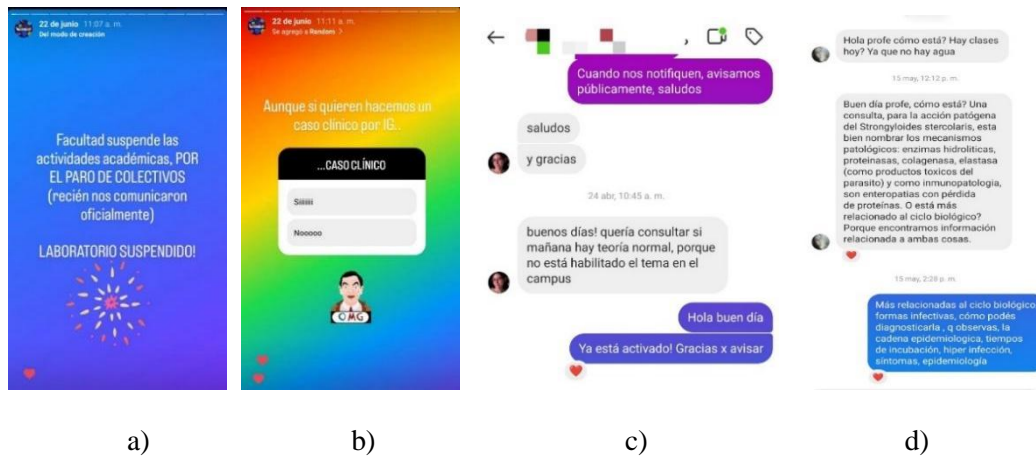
22 de junio 11:07 a. m.
Del modo de creación

Facultad suspende las actividades académicas, POR EL PARO DE COLECTIVOS (recién nos comunicaron oficialmente)

LABORATORIO SUSPENDIDO!

22 de junio 11:11 a. m.
Se agregó a Random >

Aunque si quieren hacemos un caso clínico por IG..

...CASO CLÍNICO

Siiiiii

Nooooo

OMG

Cuando nos notifiquen, avisamos públicamente, saludos

saludos

y gracias

24 abr, 10:45 a. m.

buenos días! quería consultar si mañana hay teoría normal, porque no está habilitado el tema en el campus

Hola buen día

Ya está activado! Gracias x avisar

Hola profe cómo está? Hay clases hoy? Ya que no hay agua

15 may, 12:12 p. m.

Buen día profe, cómo está? Una consulta, para la acción patógena del Strongyloides stercolaris, esta bien nombrar los mecanismos patológicos: enzimas hidrolíticas, proteinasas, colagenasa, elastasa (como productos toxicos del parasito) y como inmunopatologia, son enteropatias con pérdida de proteínas. O está más relacionado al ciclo biológico? Porque encontramos información relacionada a ambas cosas.

15 may, 2:28 p. m.

Más relacionadas al ciclo biológico formas infectivas, cómo podés diagnosticarla , q observas, la cadena epidemiologica, tiempos de incubación, hiper infección, síntomas, epidemiologia

a)

b)

c)

d)